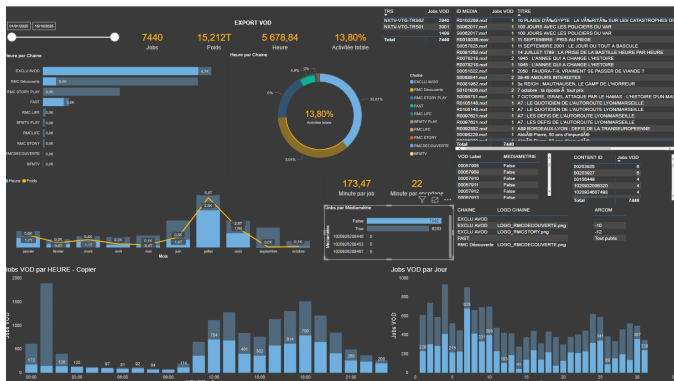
EXPORT VOD

7440
Jobs

15,212T
Poids

5 678,84
Heure

13,80%
Activitée totale

Heure par Chaine

EXCLU AVOD
RMC Découverte
RMC STORY PLAY
FAST
RMC LIFE
BFMTV PLAY
RMCLIFE
RMC STORY
RMCDECOUVERTE
BFMTV

Heure par Chaine

13,80%
Activitée totale

Chaine
EXCLU AVOD
RMC Découverte
RMC STORY PLAY
FAST
RMC LIFE
BFMTV PLAY
RMCLIFE
RMC STORY
RMCDECOUVERTE
BFMTV

Heure
Poids

janvier
février
mars
avril
mai
juin
juillet
août
septembre
octobre

Mois

173,47
Minute par job

22
Minute par encodage

Jobs par Métamatière
False
True

| TRS | Jobs VOD |
|---|---|
| NXTV-VTG-TRS02 | 2846 |
| NXTV-VTG-TRS01 | 3066 |
| | 1498 |
| Total | 7440 |

| ID MEDIA | Jobs VOD | TITRE |
|---|---|---|
| | 1 | 10 PLAGES D'ÉGYPTE : LA VÉRITÉ SUR LES CATASTROPHES D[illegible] |
| | 1 | 100 JOURS AVEC LES POLICIERS DU VAR |
| | 1 | 100 JOURS AVEC LES POLICIERS DU VAR |
| | 1 | 11 SEPTEMBRE : PRIS AU PIEGE |
| | 1 | 11 SEPTEMBRE 2001 : LE JOUR OU TOUT A BASCULE |
| | 1 | 14 JUILLET 1789 : LA PRISE DE LA BASTILLE HEURE PAR HEURE |
| | 1 | 1945 : L'ANNEE QUI A CHANGE L'HISTOIRE |
| | 1 | 1945 : L'ANNEE QUI A CHANGE L'HISTOIRE |
| | 1 | 2050 : FAUDRA-T-IL VRAIMENT SE PASSER DE VIANDE ? |
| | 1 | 38-45 AMOURS INTERDITS |
| | 1 | 5e REICH : MAUTHAUSEN, LE CAMP DE L'HORREUR |
| | 1 | 7 octobre : la riposte À tout prix |
| | 1 | 7 OCTOBRE, ISRAEL ATTAQUE PAR LE HAMAS : L'HISTOIRE D'UN MA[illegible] |
| | 1 | A7 : LE QUOTIDIEN DE L'AUTOROUTE LYONMARSEILLE |
| | 1 | A7 : LE QUOTIDIEN DE L'AUTOROUTE LYONMARSEILLE |
| | 1 | A7 : LES DEFIS DE L'AUTOROUTE LYONMARSEILLE |
| | 1 | A7 : LES DEFIS DE L'AUTOROUTE LYONMARSEILLE |
| | 1 | A89 BORDEAUX-LYON : DEFIS DE LA TRANSEUROPEENNE |
| | 1 | Abattre, 50 ans d'impunité |
| Total | 7440 | |

| VOD Label | METAMATIERE |
|---|---|
| | False |
| | False |
| | False |
| | False |
| | False |
| | False |
| | False |

| CONTENT ID | Jobs VOD |
|---|---|
| Total | 7440 |

| CHAINE | LOGO CHAINE | ARCOM |
|---|---|---|
| EXCLU AVOD | | -10 |
| EXCLU AVOD | LOGO_RMCDECOUVERTE.png | -12 |
| EXCLU AVOD | LOGO_RMCSTORY.png | |
| FAST | | Tout public |
| RMC Découverte | LOGO_RMCDECOUVERTE.png | |

Jobs VOD par HEURE - Copier

Jobs VOD par Jour